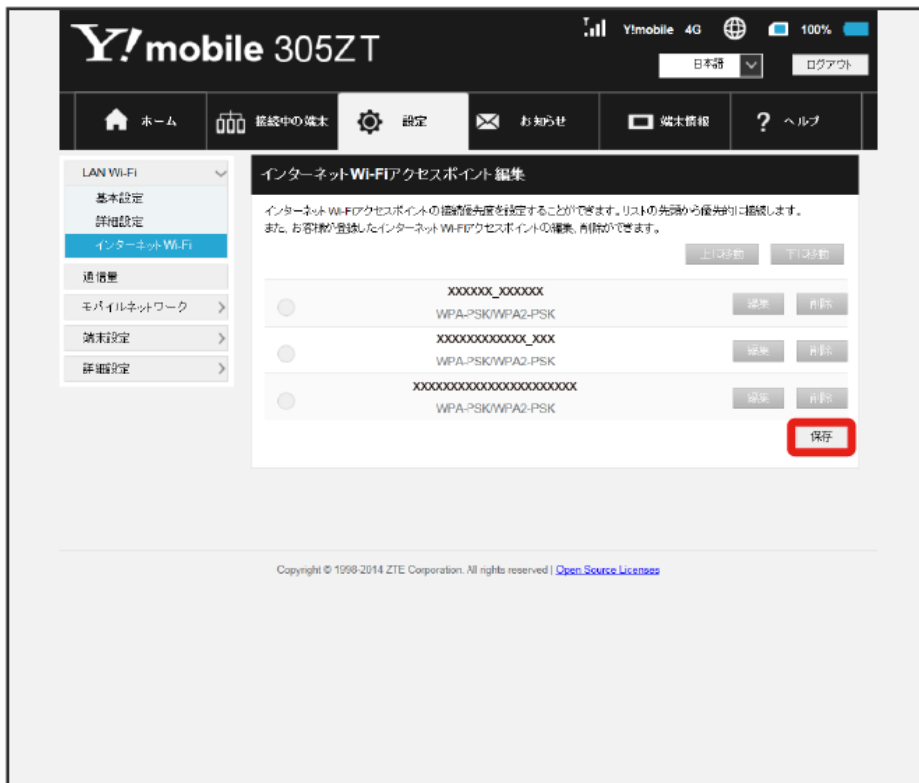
Y!mobile 305ZT

Y!mobile 4G 100%

日本語 ログアウト

ホーム 接続中の端末 設定 お知らせ 端末情報 ? ヘルプ

LAN Wi-Fi
基本設定
詳細設定
インターネットWi-Fi
通信量
モバイルネットワーク
端末設定
詳細設定

インターネットWi-Fiアクセスポイント編集

インターネットWi-Fiアクセスポイントの接続優先度を設定することができます。リストの先頭から優先的に接続します。
また、お客様が登録したインターネットWi-Fiアクセスポイントの編集、削除ができます。

上に移動 下に移動

XXXXXX_XXXXXX
WPA-PSK/WPA2-PSK
編集 削除

XXXXXXXXXXXX_XXX
WPA-PSK/WPA2-PSK
編集 削除

XXXXXXXXXXXXXXXXXXXXXX
WPA-PSK/WPA2-PSK
編集 削除

保存

Copyright © 1998-2014 ZTE Corporation. All rights reserved | Open Source Licenses